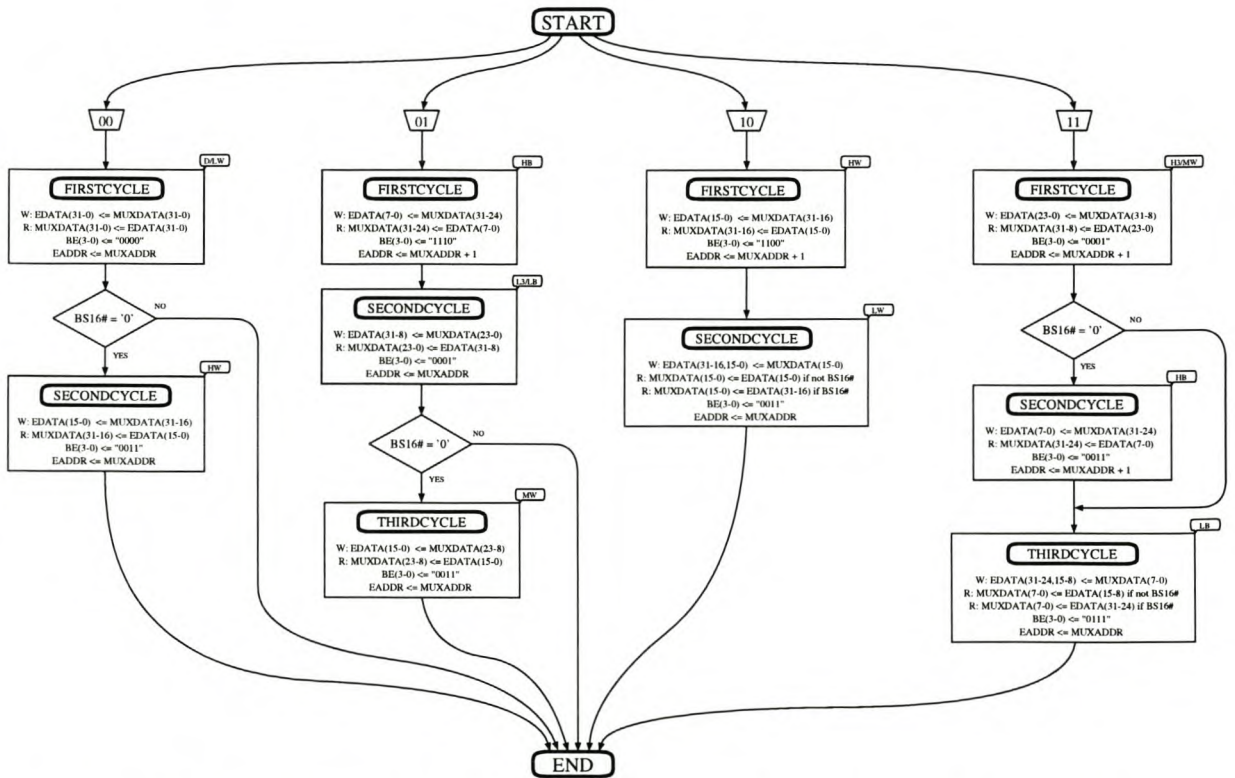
START

00

D/LW

FIRSTCYCLE

W: EDATA(31-0) <= MUXDATA(31-0)
R: MUXDATA(31-0) <= EDATA(31-0)
BE(3-0) <= "0000"
EADDR <= MUXADDR

BS16# = '0'

NO

YES

HW

SECONDCYCLE

W: EDATA(15-0) <= MUXDATA(31-16)
R: MUXDATA(31-16) <= EDATA(15-0)
BE(3-0) <= "0011"
EADDR <= MUXADDR

01

HB

FIRSTCYCLE

W: EDATA(7-0) <= MUXDATA(31-24)
R: MUXDATA(31-24) <= EDATA(7-0)
BE(3-0) <= "1110"
EADDR <= MUXADDR + 1

L3/LB

SECONDCYCLE

W: EDATA(31-8) <= MUXDATA(23-0)
R: MUXDATA(23-0) <= EDATA(31-8)
BE(3-0) <= "0001"
EADDR <= MUXADDR

BS16# = '0'

NO

YES

MW

THIRDCYCLE

W: EDATA(15-0) <= MUXDATA(23-8)
R: MUXDATA(23-8) <= EDATA(15-0)
BE(3-0) <= "0011"
EADDR <= MUXADDR

10

HW

FIRSTCYCLE

W: EDATA(15-0) <= MUXDATA(31-16)
R: MUXDATA(31-16) <= EDATA(15-0)
BE(3-0) <= "1100"
EADDR <= MUXADDR + 1

LW

SECONDCYCLE

W: EDATA(31-16,15-0) <= MUXDATA(15-0)
R: MUXDATA(15-0) <= EDATA(15-0) if not BS16#
R: MUXDATA(15-0) <= EDATA(31-16) if BS16#
BE(3-0) <= "0011"
EADDR <= MUXADDR

11

H3/MW

FIRSTCYCLE

W: EDATA(23-0) <= MUXDATA(31-8)
R: MUXDATA(31-8) <= EDATA(23-0)
BE(3-0) <= "0001"
EADDR <= MUXADDR + 1

BS16# = '0'

NO

YES

HB

SECONDCYCLE

W: EDATA(7-0) <= MUXDATA(31-24)
R: MUXDATA(31-24) <= EDATA(7-0)
BE(3-0) <= "0011"
EADDR <= MUXADDR + 1

LB

THIRDCYCLE

W: EDATA(31-24,15-8) <= MUXDATA(7-0)
R: MUXDATA(7-0) <= EDATA(15-8) if not BS16#
R: MUXDATA(7-0) <= EDATA(31-24) if BS16#
BE(3-0) <= "0111"
EADDR <= MUXADDR

END